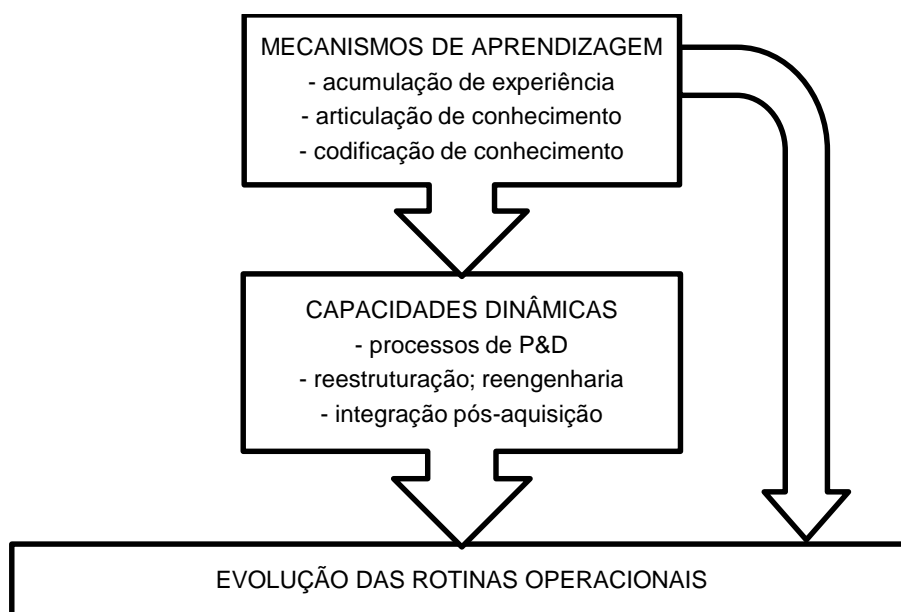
MECANISMOS DE APRENDIZAGEM
- acumulação de experiência
- articulação de conhecimento
- codificação de conhecimento

CAPACIDADES DINÂMICAS
- processos de P&D
- reestruturação; reengenharia
- integração pós-aquisição

EVOLUÇÃO DAS ROTINAS OPERACIONAIS